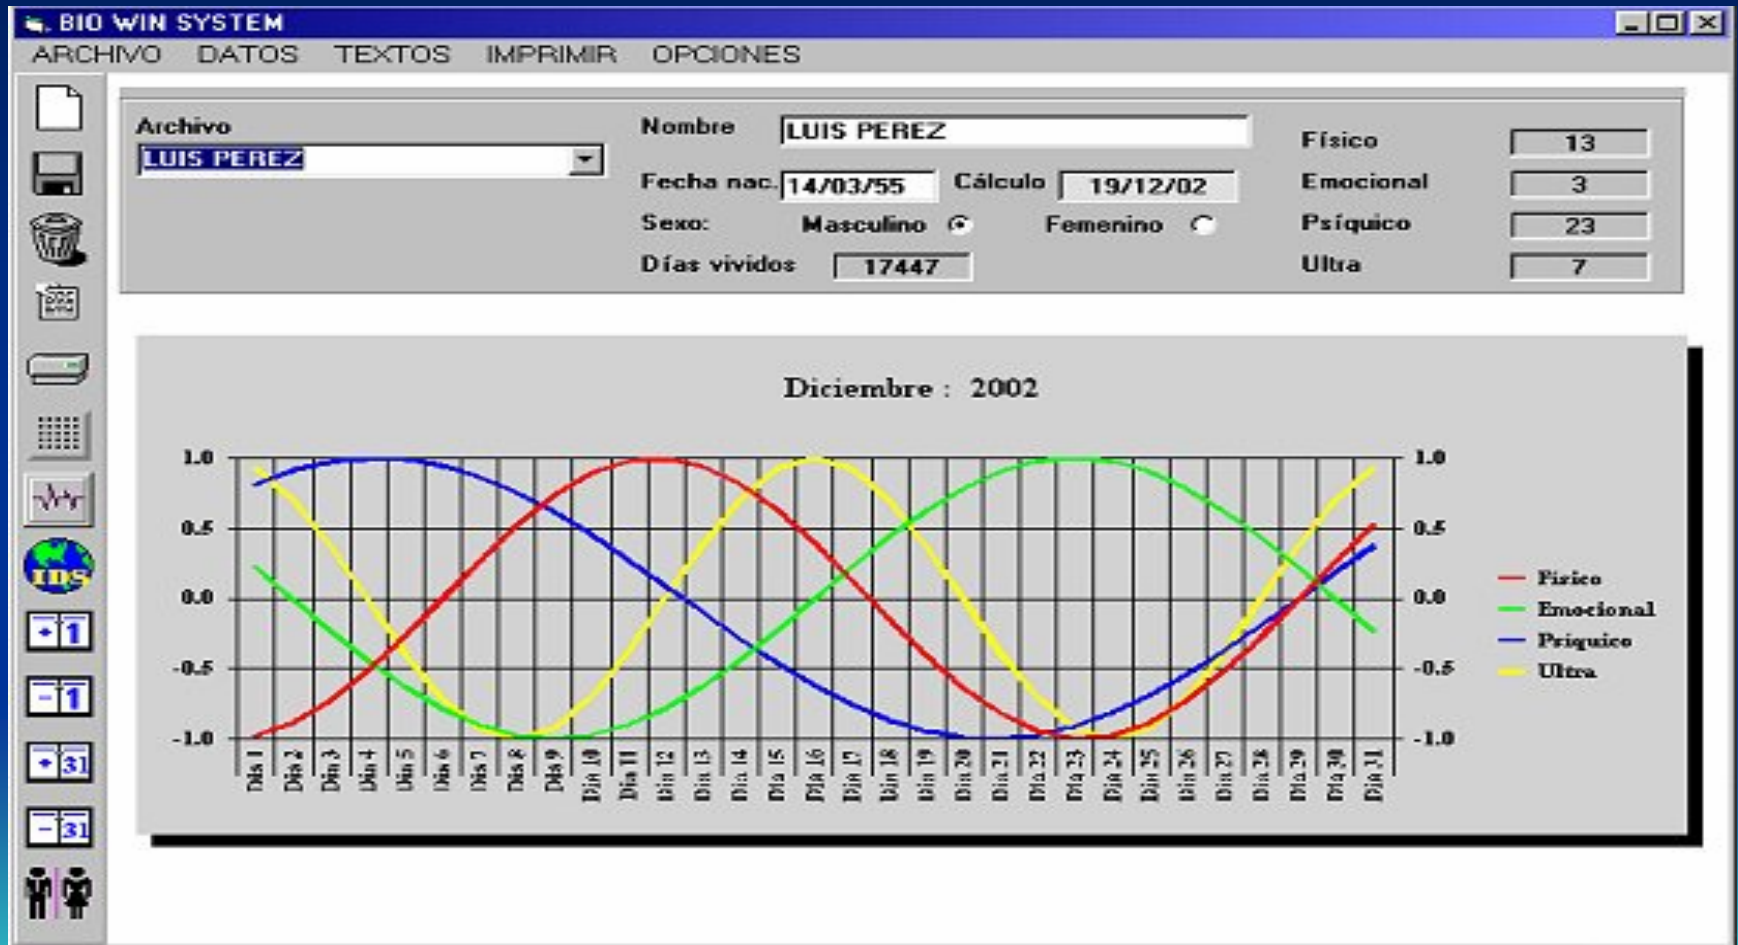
BIO WIN SYSTEM

ARCHIVO DATOS TEXTOS IMPRIMIR OPCIONES

IDS
+1
-1
+31
-31

Archivo
LUIS PEREZ

Nombre LUIS PEREZ
Fecha nac. 14/03/55 Cálculo 19/12/02
Sexo: Masculino Femenino
Días vividos 17447

Físico 13
Emocional 3
Psíquico 23
Ultra 7

Diciembre : 2002

1.0
0.5
0.0
-0.5
-1.0

Día 1 Día 2 Día 3 Día 4 Día 5 Día 6 Día 7 Día 8 Día 9 Día 10 Día 11 Día 12 Día 13 Día 14 Día 15 Día 16 Día 17 Día 18 Día 19 Día 20 Día 21 Día 22 Día 23 Día 24 Día 25 Día 26 Día 27 Día 28 Día 29 Día 30 Día 31

1.0
0.5
0.0
-0.5
-1.0

Fisico
Emocional
Psiquico
Ultra